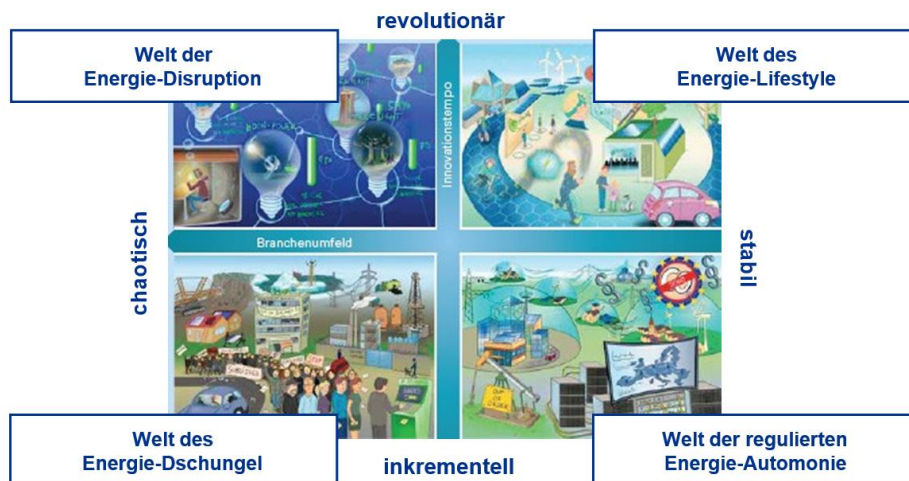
revolutionär

Welt der Energie-Disruption

Welt des Energie-Lifestyle

Innovationstempo

Branchenumfeld

chaotisch

stabil

Welt des Energie-Dschungel

inkrementell

Welt der regulierten Energie-Automonie